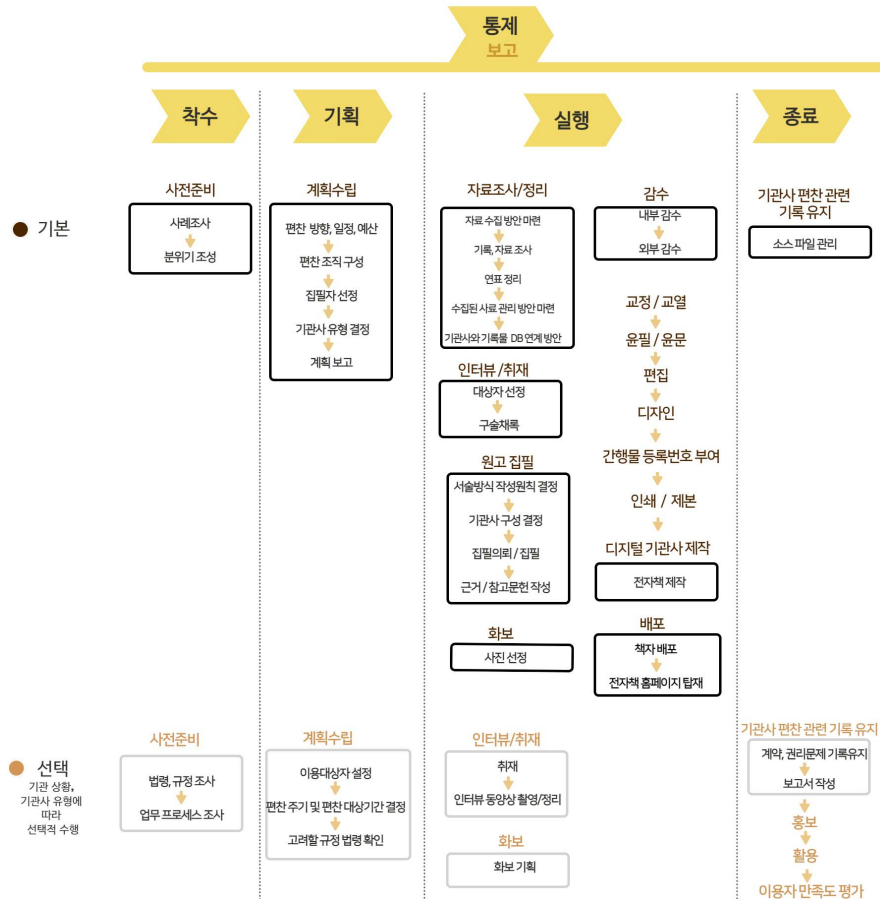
통제
보고

착수

기획

실행

종료

기본

사전준비
사례조사
분위기 조성

계획수립
편찬 방향, 일정, 예산
편찬 조직 구성
집필자 선정
기관사 유형 결정
계획 보고

자료조사/정리
자료 수집 방안 마련
기록 자료 조사
연표 정리
수집된 사료 관리 방안 마련
기관사와 기록물 DB 연계 방안

인터뷰 /취재
대상자 선정
구술채록

원고 집필
서술방식 작성원칙 결정
기관사 구성 결정
집필의뢰 / 집필
근거 / 참고문헌 작성

화보
사진 선정

감수
내부 감수
외부 감수

교정 / 교열
윤필 / 윤문
편집
디자인
간행물 등록번호 부여
인쇄 / 제본
디지털 기관사 제작
전자책 제작

배포
책자 배포
전자책 홈페이지 탑재

기관사 편찬 관련 기록 유지
소스 파일 관리

선택
기관 상황, 기관사 유형에 따라 선택적 수행

사전준비
법령, 규정 조사
업무 프로세스 조사

계획수립
이용대상자 설정
편찬 주기 및 편찬 대상기간 결정
고려할 규정 법령 확인

인터뷰/취재
취재
인터뷰 동영상 촬영/정리

화보
화보 기획

기관사 편찬 관련 기록 유지
계약, 권리문제 기록유지
보고서 작성
홍보
활용
이용자 만족도 평가